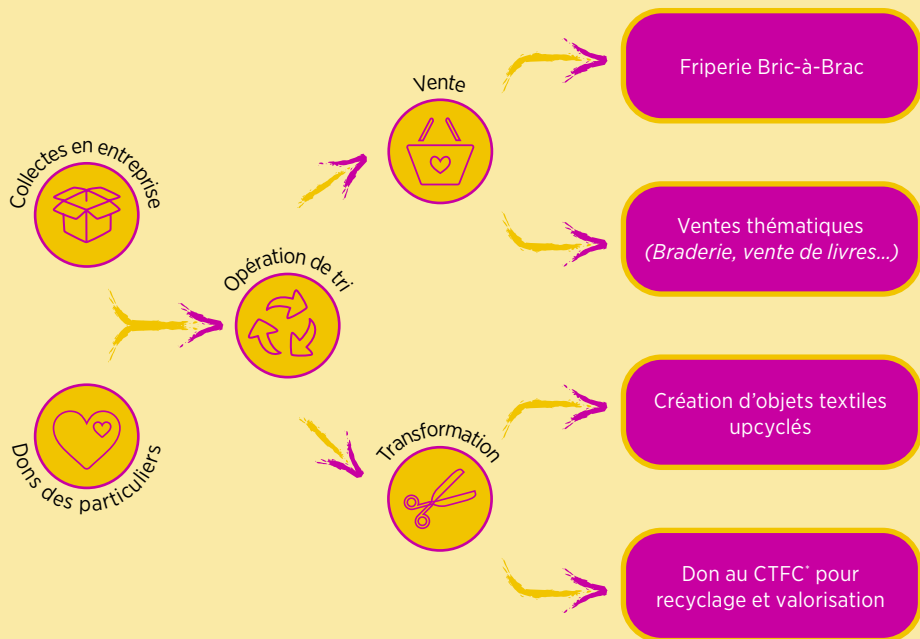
Collectes en entreprise

Dons des particuliers

Opération de tri

Vente

Transformation

Friperie Bric-à-Brac

Ventes thématiques
(Braderie, vente de livres...)

Création d'objets textiles upcyclés

Don au CTFC* pour recyclage et valorisation